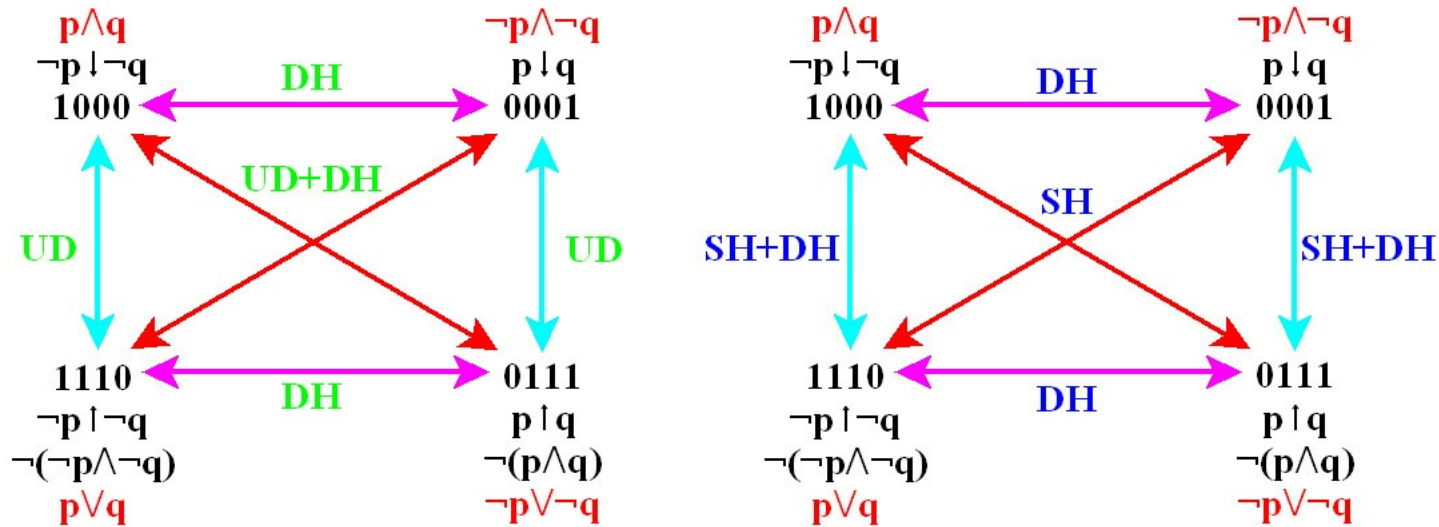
$p \wedge q$
$\neg p \downarrow \neg q$
1000

DH

$\neg p \wedge \neg q$
$p \downarrow q$
0001

UD+DH

UD

UD

1110
$\neg p \uparrow \neg q$
$\neg(\neg p \wedge \neg q)$
$p \vee q$

DH

0111
$p \uparrow q$
$\neg(p \wedge q)$
$\neg p \vee \neg q$

$p \wedge q$
$\neg p \downarrow \neg q$
1000

DH

$\neg p \wedge \neg q$
$p \downarrow q$
0001

SH

SH+DH

SH+DH

1110
$\neg p \uparrow \neg q$
$\neg(\neg p \wedge \neg q)$
$p \vee q$

DH

0111
$p \uparrow q$
$\neg(p \wedge q)$
$\neg p \vee \neg q$